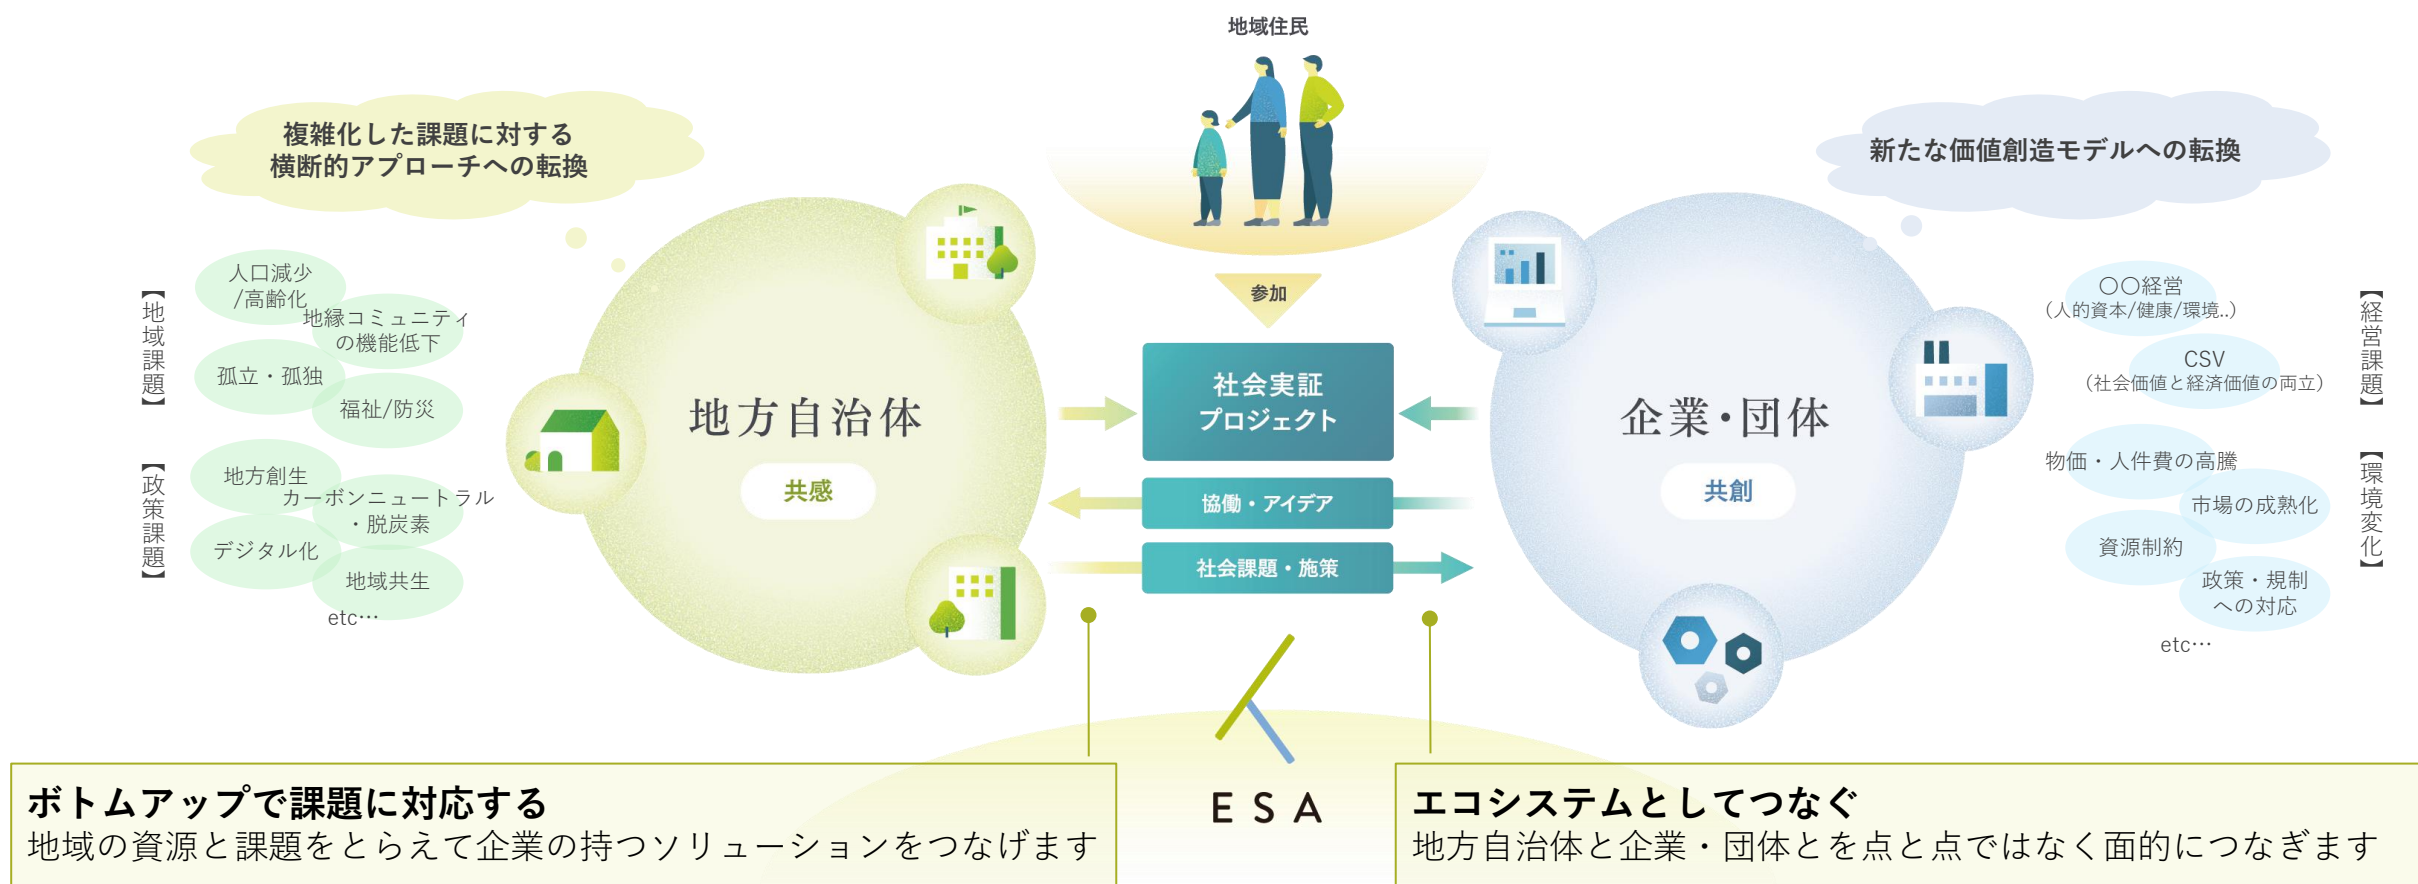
地域住民

複雑化した課題に対する
横断的アプローチへの転換

新たな価値創造モデルへの転換

【地域課題】

人口減少
/高齢化

地縁コミュニティ
の機能低下

孤立・孤独

福祉/防災

【政策課題】

地方創生

カーボンニュートラル
・脱炭素

デジタル化

地域共生

etc…

地方自治体

共感

参加

社会実証
プロジェクト

協働・アイデア

社会課題・施策

企業・団体

共創

〇〇経営
（人的資本/健康/環境..）

CSV
（社会価値と経済価値の両立）

【経営課題】

物価・人件費の高騰

市場の成熟化

資源制約

政策・規制
への対応

【環境変化】

etc…

ESA

ボトムアップで課題に対応する
地域の資源と課題をとらえて企業の持つソリューションをつなげます

エコシステムとしてつなぐ
地方自治体と企業・団体とを点と点ではなく面的につなぎます